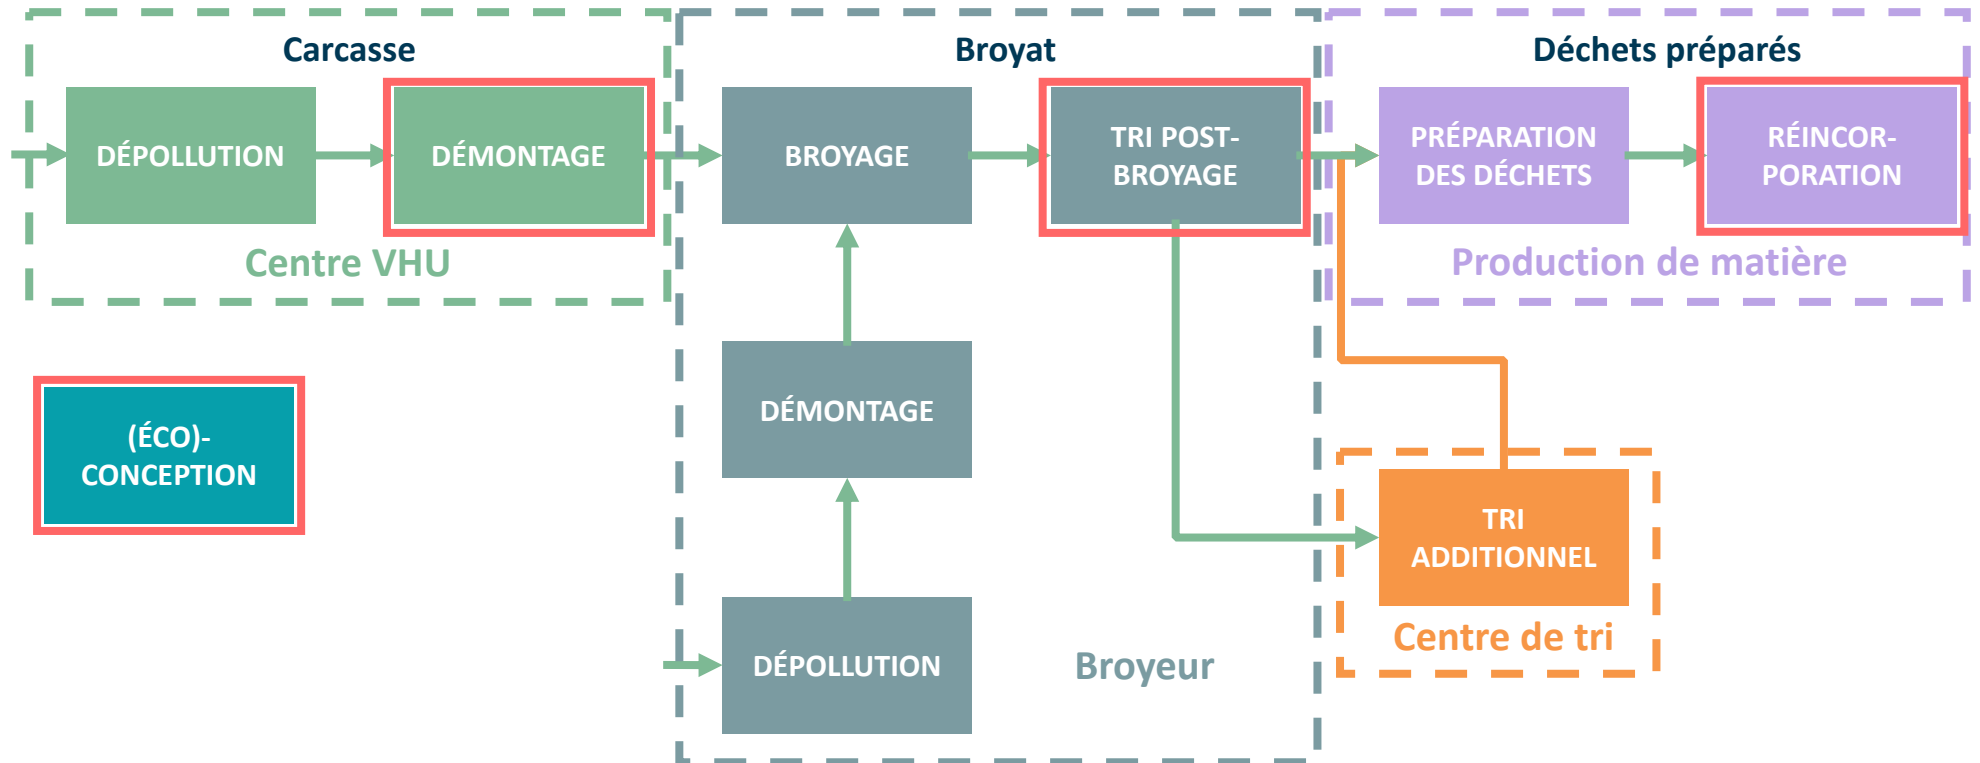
Carcasse

DÉPOLLUTION

DÉMONTAGE

Centre VHU

Broyat

BROYAGE

TRI POST-BROYAGE

DÉMONTAGE

DÉPOLLUTION

Broyeur

Déchets préparés

PRÉPARATION DES DÉCHETS

RÉINCORPORATION

Production de matière

TRI ADDITIONNEL

Centre de tri

(ÉCO)-CONCEPTION